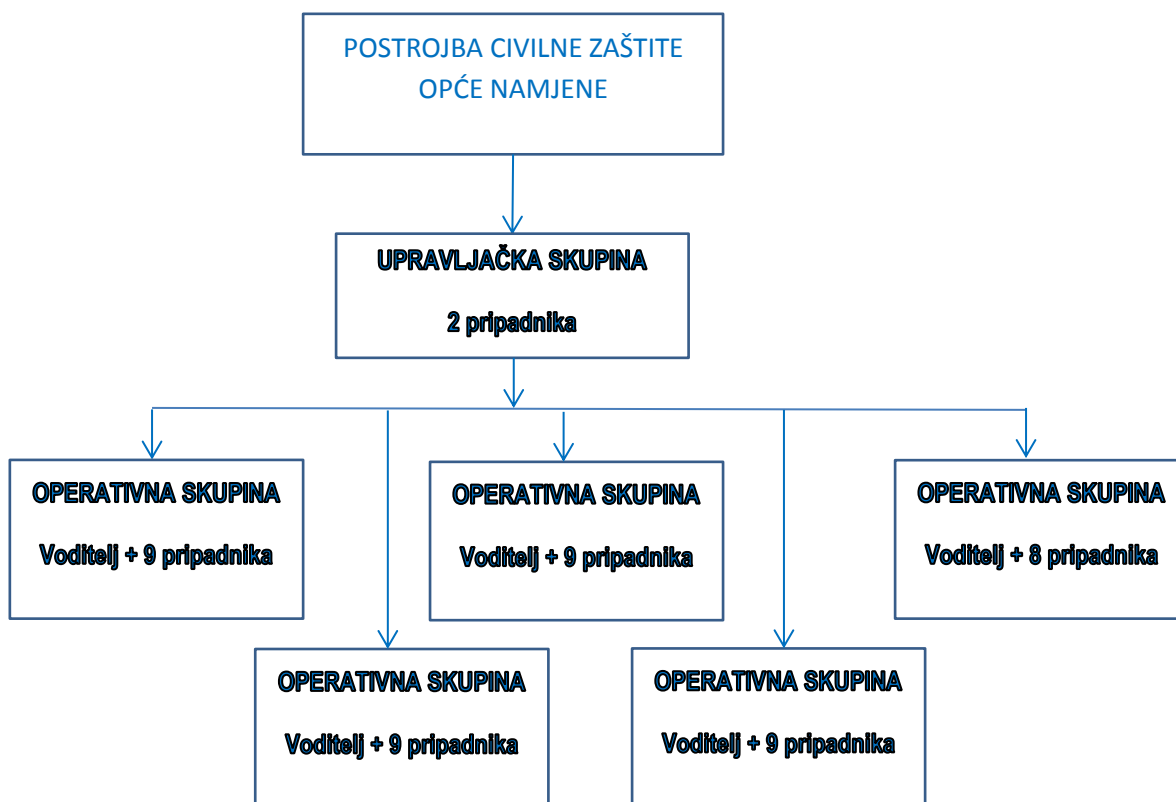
POSTROJBA CIVILNE ZAŠTITE OPĆE NAMJENE

UPRAVLJAČKA SKUPINA

2 pripadnika

OPERATIVNA SKUPINA

Voditelj + 9 pripadnika

OPERATIVNA SKUPINA

Voditelj + 9 pripadnika

OPERATIVNA SKUPINA

Voditelj + 8 pripadnika

OPERATIVNA SKUPINA

Voditelj + 9 pripadnika

OPERATIVNA SKUPINA

Voditelj + 9 pripadnika